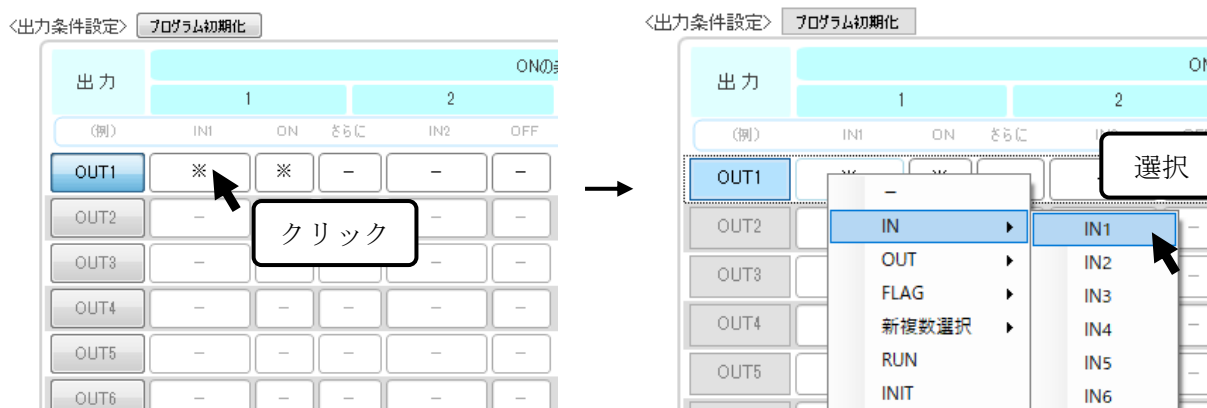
<出力条件設定> プログラム初期化

| 出力 | ONの条 | | | | |
|---|---|---|---|---|---|
| | 1 | | | 2 | |
| (例) | IN1 | ON | さらに | IN2 | OFF |
| OUT1 | ※ | ※ | − | − | − |
| OUT2 | − | | | − | − |
| OUT3 | − | | | − | − |
| OUT4 | − | − | − | − | − |
| OUT5 | − | − | − | − | − |
| OUT6 | − | − | − | − | − |

クリック

<出力条件設定> プログラム初期化

| 出力 | ON | |
|---|---|---|
| | 1 | 2 |
| (例) | IN1 ON さらに | |
| OUT1 | | |
| OUT2 | | |
| OUT3 | | |
| OUT4 | | |
| OUT5 | | |

選択

−
IN
OUT
FLAG
新複数選択
RUN
INIT

IN1
IN2
IN3
IN4
IN5
IN6